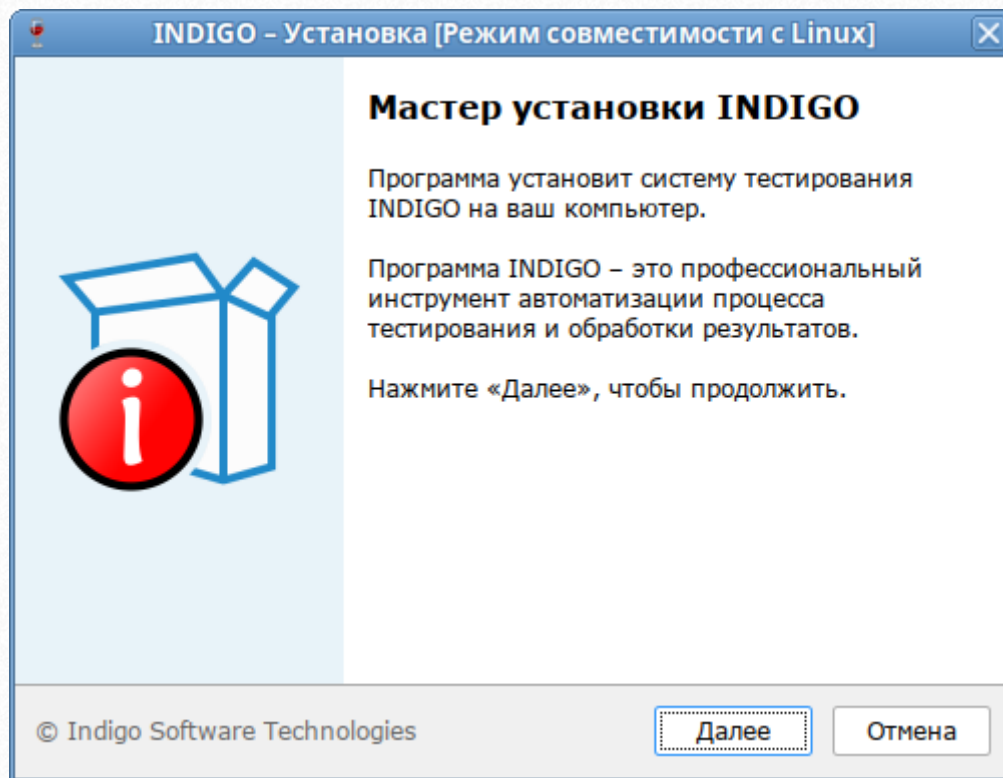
INDIGO – Установка [Режим совместимости с Linux]

Мастер установки INDIGO

Программа установит систему тестирования INDIGO на ваш компьютер.

Программа INDIGO – это профессиональный инструмент автоматизации процесса тестирования и обработки результатов.

Нажмите «Далее», чтобы продолжить.

© Indigo Software Technologies

Далее

Отмена